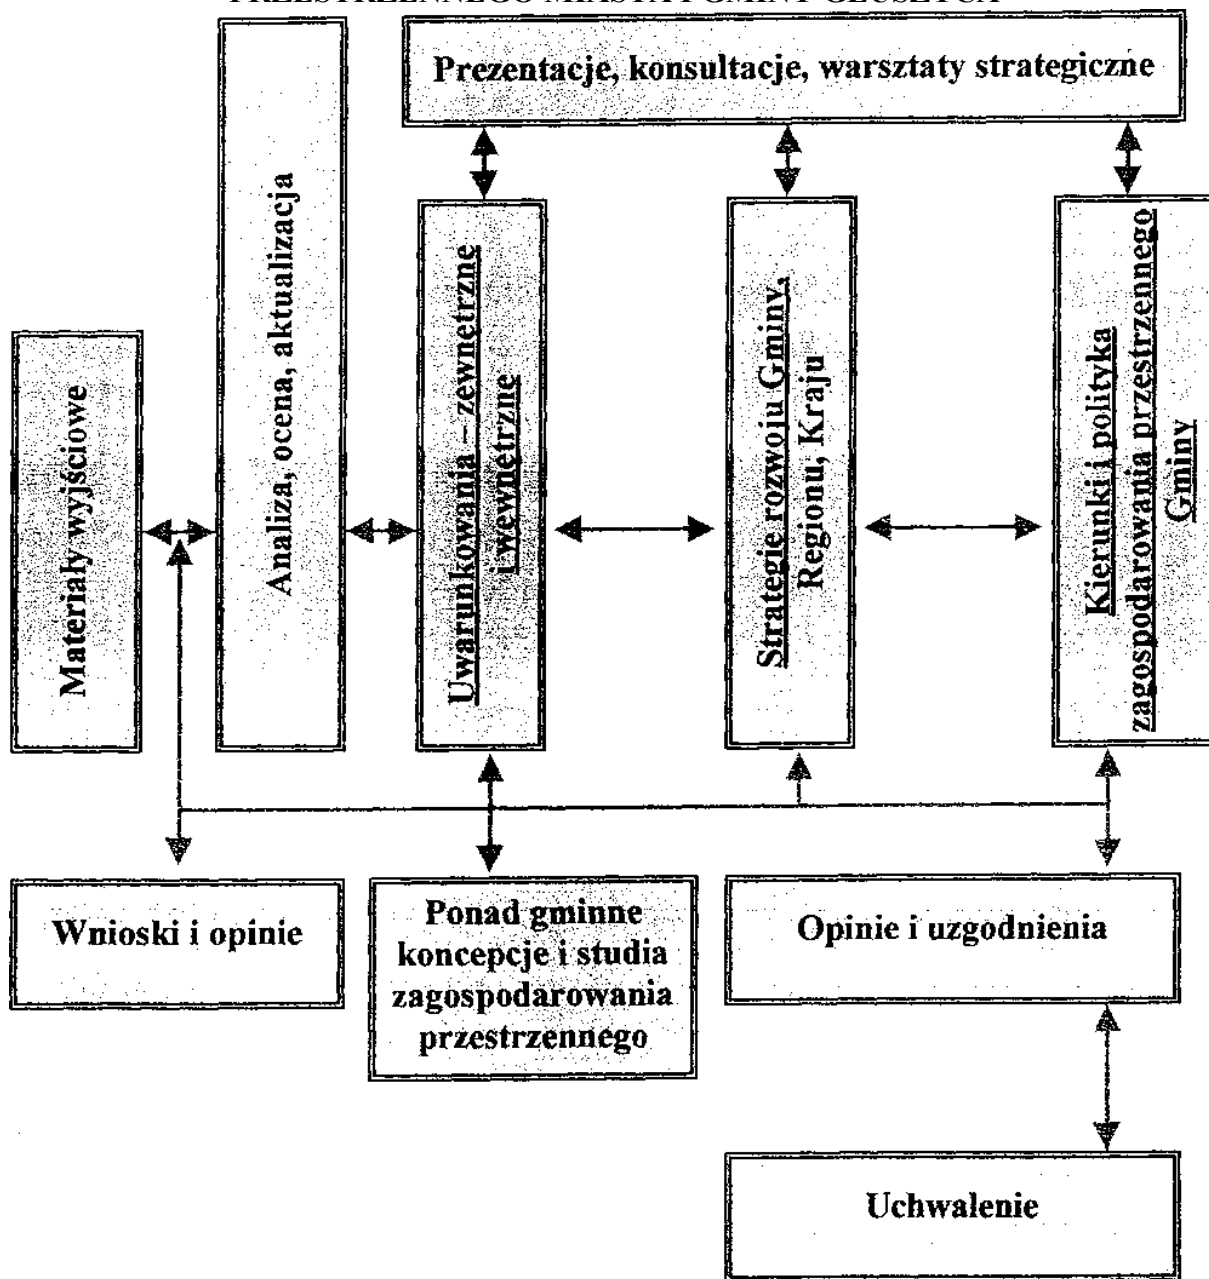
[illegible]

Prezentacje, konsultacje, warsztaty strategiczne

Materiały wyjściowe

Analiza, ocena, aktualizacja

Uwarunkowania – zewnętrzne i wewnętrzne

Strategie rozwoju Gminy, Regionu, Kraju

Kierunki i polityka zagospodarowania przestrzennego Gminy

Wnioski i opinie

Ponad gminne koncepcje i studia zagospodarowania przestrzennego

Opinie i uzgodnienia

Uchwalenie